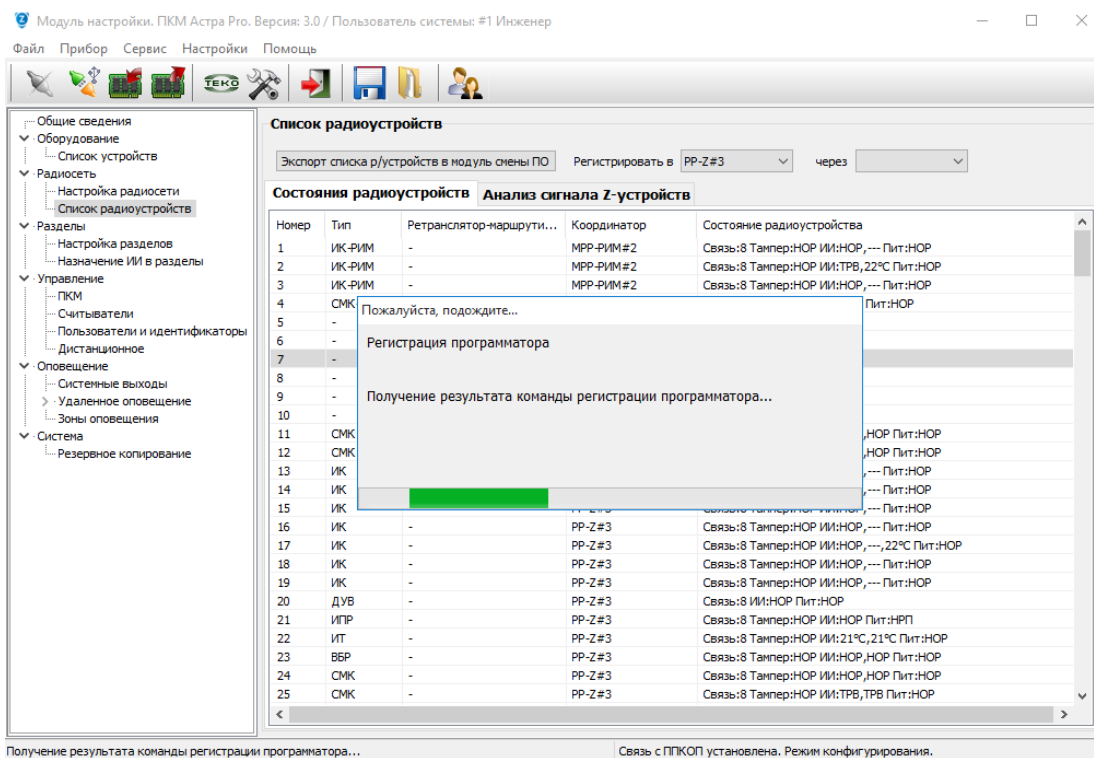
Модуль настройки. ПКМ Астра Pro. Версия: 3.0 / Пользователь системы: #1 Инженер

Файл Прибор Сервис Настройки Помощь

TEKO

Общие сведения
Оборудование
Список устройств
Радиосеть
Настройка радиосети
Список радиоустройств
Разделы
Настройка разделов
Назначение ИИ в разделы
Управление
ПКМ
Считыватели
Пользователи и идентификаторы
Дистанционное
Оповещение
Системные выходы
Удаленное оповещение
Зоны оповещения
Система
Резервное копирование

Список радиоустройств

Экспорт списка р/устройств в модуль смены ПО Регистрировать в РР-Z#3 через

Состояния радиоустройств Анализ сигнала Z-устройств

| Номер | Тип | Ретранслятор-маршрути... | Координатор | Состояние радиоустройства |
|---|---|---|---|---|
| 1 | ИК-РИМ | - | МРР-РИМ#2 | Связь:8 Тампер:НОР ИИ:НОР,--- Пит:НОР |
| 2 | ИК-РИМ | - | МРР-РИМ#2 | Связь:8 Тампер:НОР ИИ:ТРВ,22°С Пит:НОР |
| 3 | ИК-РИМ | - | МРР-РИМ#2 | Связь:8 Тампер:НОР ИИ:НОР,--- Пит:НОР |
| 4 | СМК | | | Пит:НОР |
| 5 | - | | | |
| 6 | - | | | |
| 7 | - | | | |
| 8 | - | | | |
| 9 | - | | | |
| 10 | - | | | |
| 11 | СМК | | | ,НОР Пит:НОР |
| 12 | СМК | | | ,НОР Пит:НОР |
| 13 | ИК | | | ,--- Пит:НОР |
| 14 | ИК | | | ,--- Пит:НОР |
| 15 | ИК | | | ,--- Пит:НОР |
| 16 | ИК | - | РР-Z#3 | Связь:8 Тампер:НОР ИИ:НОР,--- Пит:НОР |
| 17 | ИК | - | РР-Z#3 | Связь:8 Тампер:НОР ИИ:НОР,---,22°С Пит:НОР |
| 18 | ИК | - | РР-Z#3 | Связь:8 Тампер:НОР ИИ:НОР,--- Пит:НОР |
| 19 | ИК | - | РР-Z#3 | Связь:8 Тампер:НОР ИИ:НОР,--- Пит:НОР |
| 20 | ДУВ | - | РР-Z#3 | Связь:8 ИИ:НОР Пит:НОР |
| 21 | ИПР | - | РР-Z#3 | Связь:8 Тампер:НОР ИИ:НОР Пит:НРП |
| 22 | ИТ | - | РР-Z#3 | Связь:8 Тампер:НОР ИИ:21°С,21°С Пит:НОР |
| 23 | ВБР | - | РР-Z#3 | Связь:8 Тампер:НОР ИИ:НОР,НОР Пит:НОР |
| 24 | СМК | - | РР-Z#3 | Связь:8 Тампер:НОР ИИ:НОР,НОР Пит:НОР |
| 25 | СМК | - | РР-Z#3 | Связь:8 Тампер:НОР ИИ:ТРВ,ТРВ Пит:НОР |

Пожалуйста, подождите...

Регистрация программатора

Получение результата команды регистрации программатора...

Получение результата команды регистрации программатора...

Связь с ППКОП установлена. Режим конфигурирования.